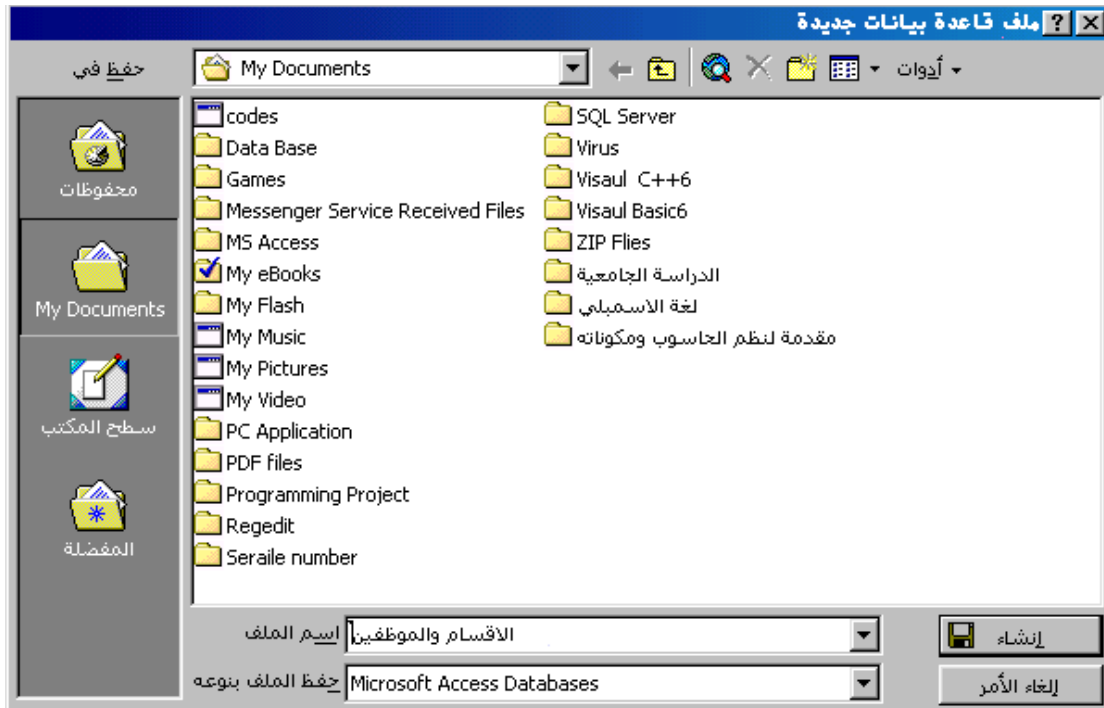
ملف قاعدة بيانات جديدة

حفظ في
My Documents
أدوات

محفوظات
My Documents
سطح المكتب
المفضلة

codes
Data Base
Games
Messenger Service Received Files
MS Access
My eBooks
My Flash
My Music
My Pictures
My Video
PC Application
PDF files
Programming Project
Regedit
Seraile number

SQL Server
Virus
Visaul C++6
Visaul Basic6
ZIP Flies
الدراسة الجامعية
لغة الاسمبلي
مقدمة لنظم الحاسوب ومكوناته

اسم الملف
الاقسام والموظفين
حفظ الملف بنوعه
Microsoft Access Databases

إنشاء
إلغاء الأمر